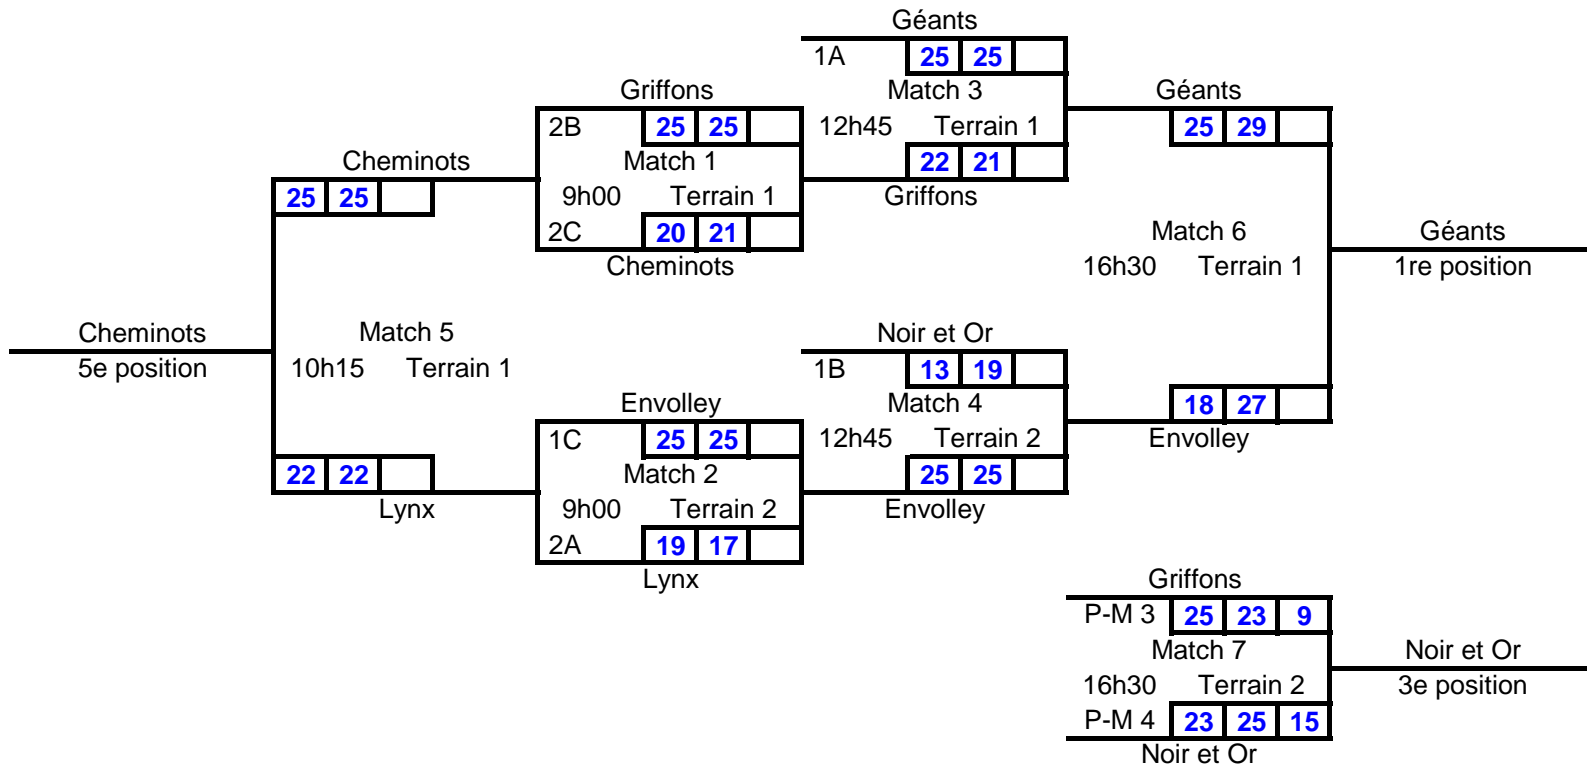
Géants
1A 25 25
Match 3
12h45 Terrain 1
22 21
Griffons

Griffons
2B 25 25
Match 1
9h00 Terrain 1
2C 20 21
Cheminots

Cheminots
25 25

Géants
25 29

Match 6
16h30 Terrain 1

Géants
1re position

Cheminots
5e position

Match 5
10h15 Terrain 1

Noir et Or
1B 13 19
Match 4
12h45 Terrain 2
25 25
Envolley

Envolley
1C 25 25
Match 2
9h00 Terrain 2
2A 19 17
Lynx

22 22
Lynx

18 27
Envolley

Griffons
P-M 3 25 23 9
Match 7
16h30 Terrain 2
P-M 4 23 25 15
Noir et Or

Noir et Or
3e position